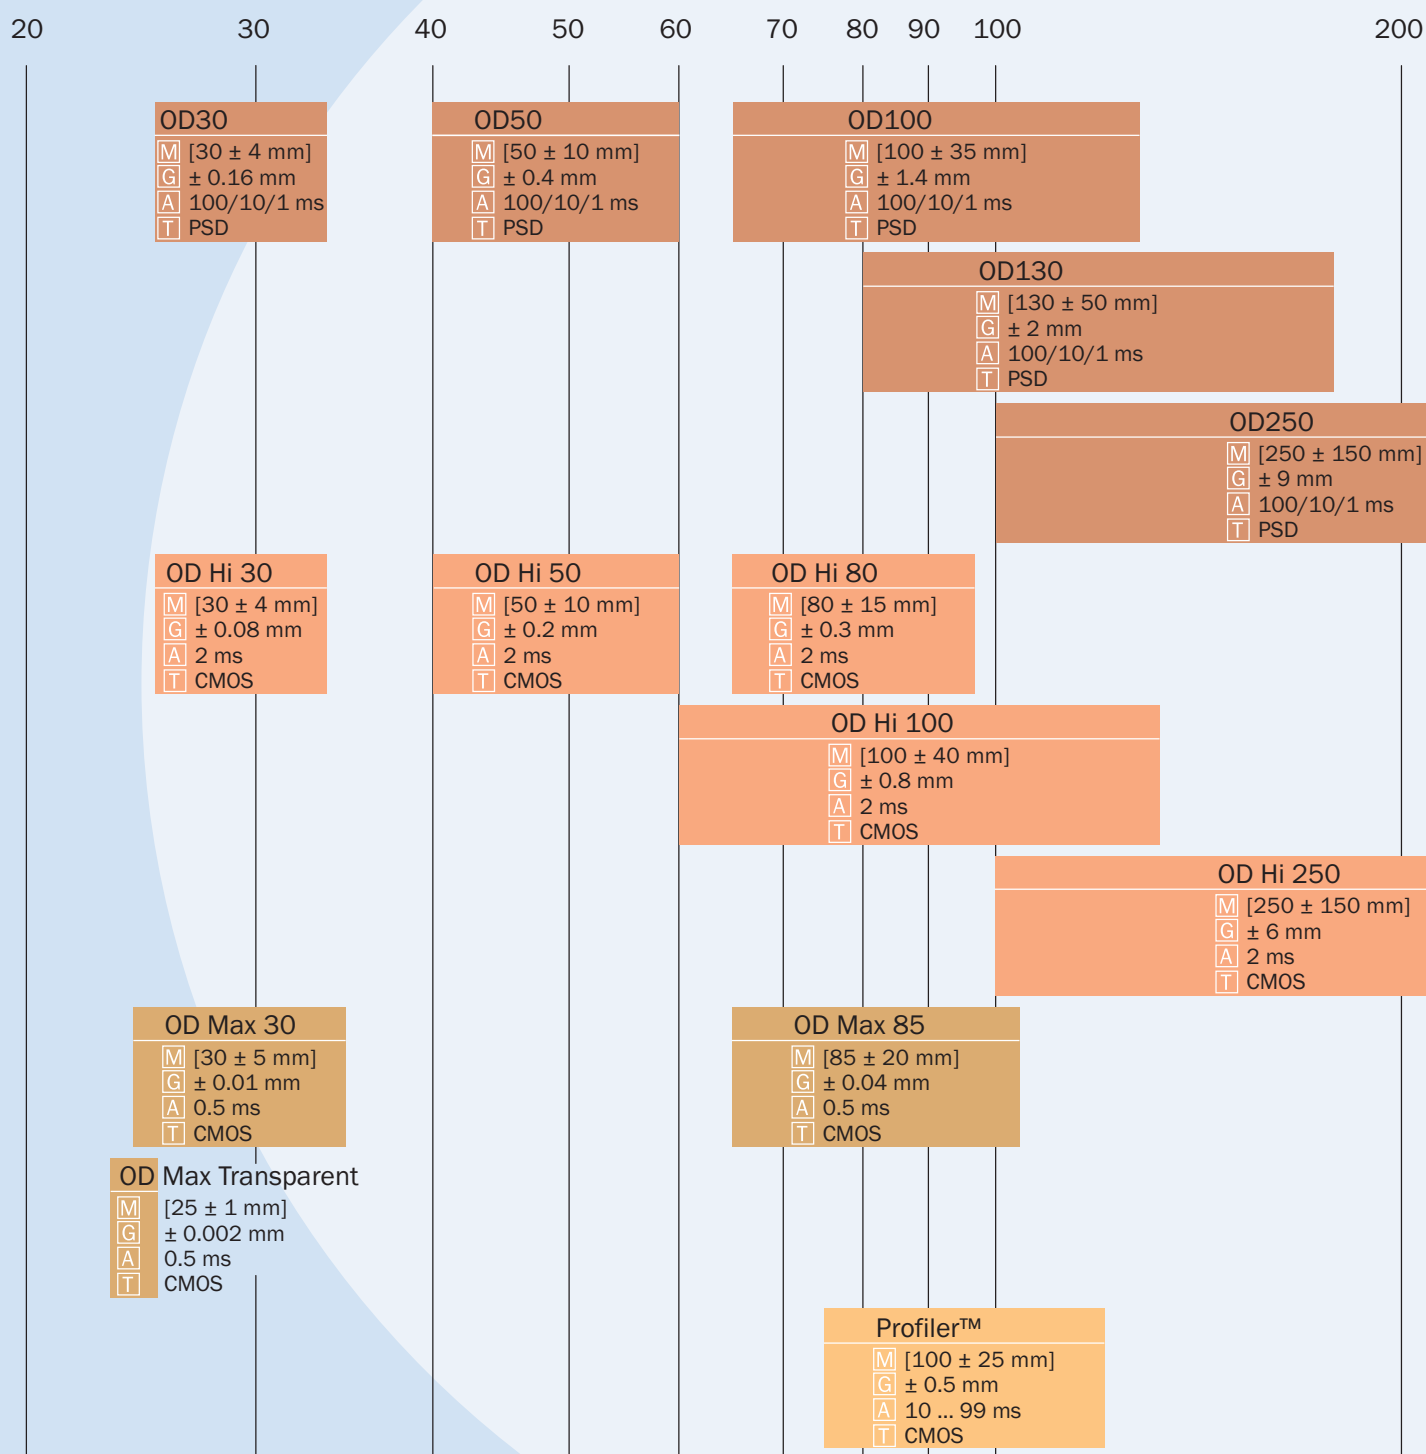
20 30 40 50 60 70 80 90 100 200

OD30
M [30 ± 4 mm]
G ± 0.16 mm
A 100/10/1 ms
T PSD

OD50
M [50 ± 10 mm]
G ± 0.4 mm
A 100/10/1 ms
T PSD

OD100
M [100 ± 35 mm]
G ± 1.4 mm
A 100/10/1 ms
T PSD

OD130
M [130 ± 50 mm]
G ± 2 mm
A 100/10/1 ms
T PSD

OD250
M [250 ± 150 mm]
G ± 9 mm
A 100/10/1 ms
T PSD

OD Hi 30
M [30 ± 4 mm]
G ± 0.08 mm
A 2 ms
T CMOS

OD Hi 50
M [50 ± 10 mm]
G ± 0.2 mm
A 2 ms
T CMOS

OD Hi 80
M [80 ± 15 mm]
G ± 0.3 mm
A 2 ms
T CMOS

OD Hi 100
M [100 ± 40 mm]
G ± 0.8 mm
A 2 ms
T CMOS

OD Hi 250
M [250 ± 150 mm]
G ± 6 mm
A 2 ms
T CMOS

OD Max 30
M [30 ± 5 mm]
G ± 0.01 mm
A 0.5 ms
T CMOS

OD Max 85
M [85 ± 20 mm]
G ± 0.04 mm
A 0.5 ms
T CMOS

OD Max Transparent
M [25 ± 1 mm]
G ± 0.002 mm
A 0.5 ms
T CMOS

Profiler™
M [100 ± 25 mm]
G ± 0.5 mm
A 10 ... 99 ms
T CMOS